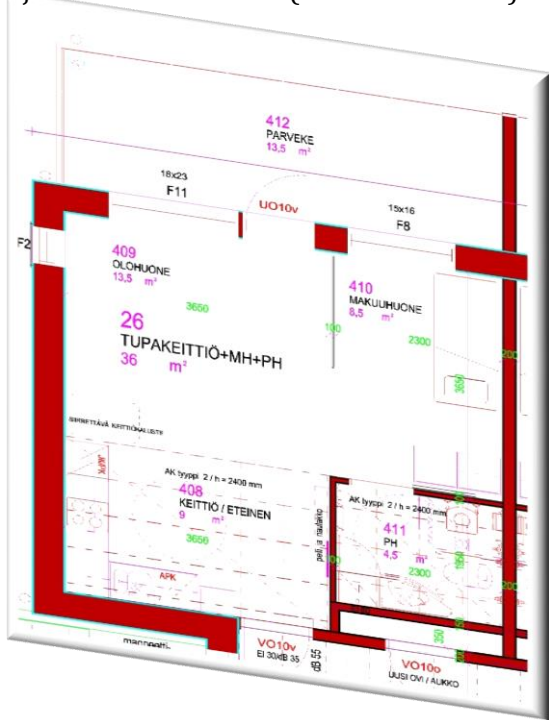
412
PARVEKE
13,5 m²

18x23
F11

UO10v

15x16
F8

F2

409
OLOHUONE
13,5 m²

3650

410
MAKUUHUONE
8,5 m²

100

2300

26
TUPAKEITTIÖ+MH+PH
36 m²

SIIRRETTÄVÄ KEITTIÖKALUSTE

AK tyyppi 2 / h = 2400 mm
408
KEITTIÖ / ETEINEN
9 m²

3650

AK tyyppi 2 / h = 2400 mm
411
PH
4,5 m²

2300

APK

manpeelti

VO10v
EI 30 ...

VO10o
UUSI OVI / AUKKO